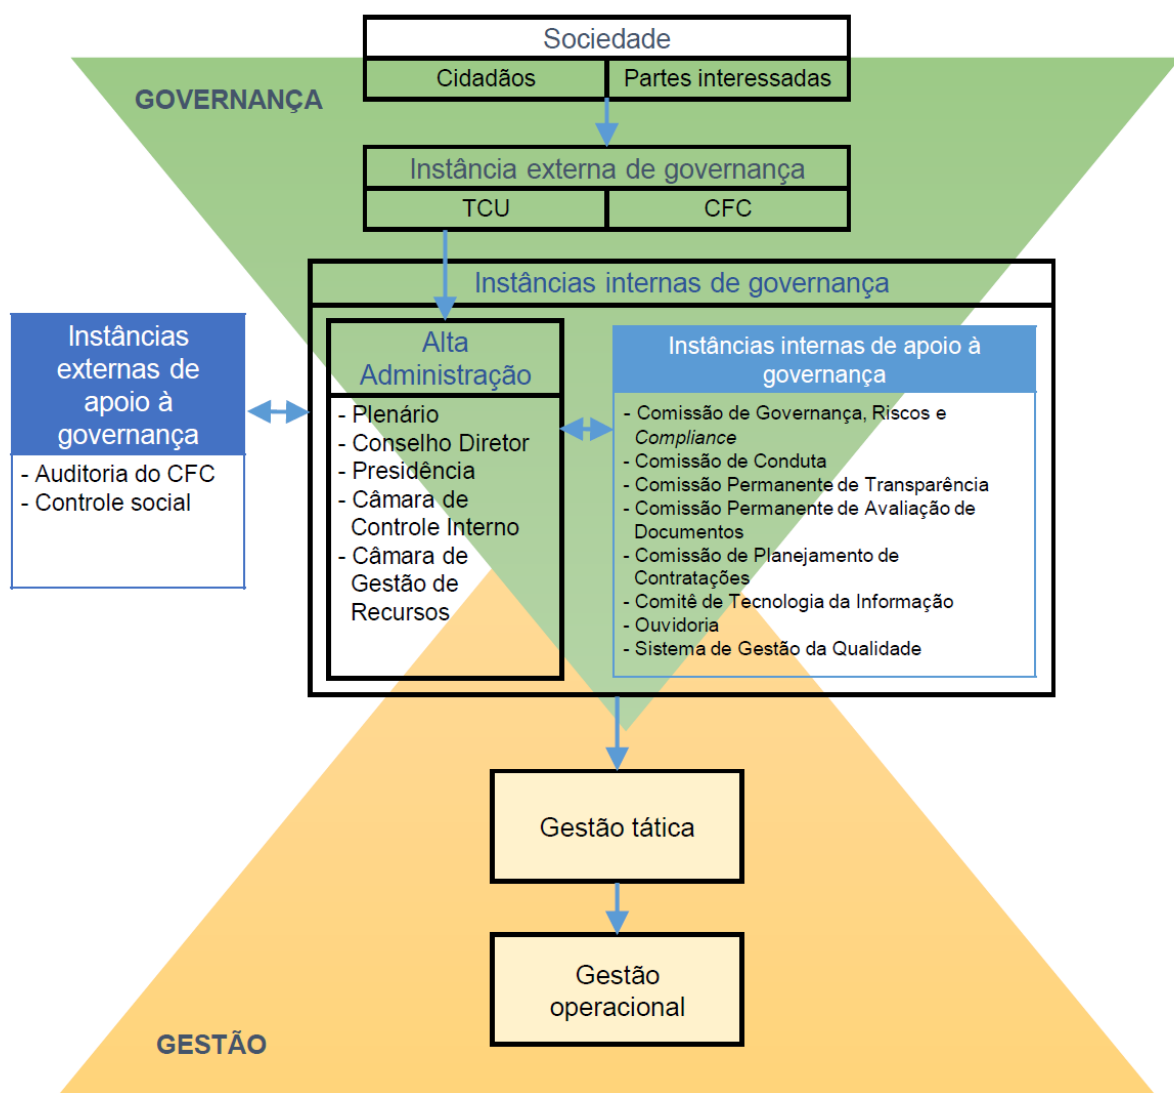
GOVERNANÇA

Sociedade

| Cidadãos | Partes interessadas |
|---|---|

Instância externa de governança

| TCU | CFC |
|---|---|

Instâncias externas de apoio à governança

- Auditoria do CFC
- Controle social

Instâncias internas de governança

Alta Administração

- Plenário
- Conselho Diretor
- Presidência
- Câmara de Controle Interno
- Câmara de Gestão de Recursos

Instâncias internas de apoio à governança

- Comissão de Governança, Riscos e *Compliance*
- Comissão de Conduta
- Comissão Permanente de Transparência
- Comissão Permanente de Avaliação de Documentos
- Comissão de Planejamento de Contratações
- Comitê de Tecnologia da Informação
- Ouvidoria
- Sistema de Gestão da Qualidade

Gestão tática

Gestão operacional

GESTÃO